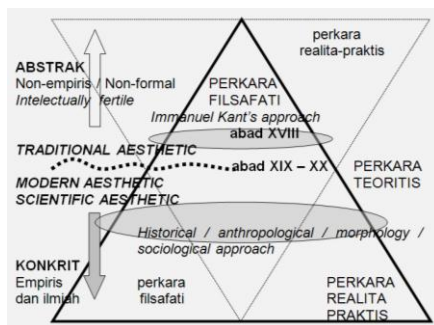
ABSTRAK
Non-empiris / Non-formal
*Intelectually fertile*

perkara realita-praktis

PERKARA FILSAFATI
*Immanuel Kant's approach*
abad XVIII

*TRADITIONAL AESTHETIC*

abad XIX – XX

PERKARA TEORITIS

*MODERN AESTHETIC*
*SCIENTIFIC AESTHETIC*

*Historical / anthropological / morphology / sociological approach*

KONKRIT
Empiris
dan ilmiah

perkara filsafati

PERKARA REALITA PRAKTIS